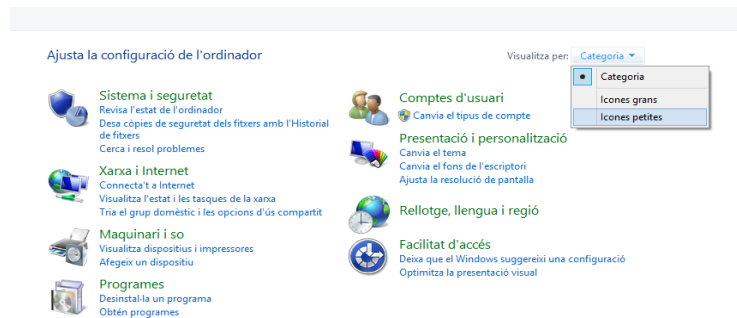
Ajusta la configuració de l'ordinador

Visualitza per: Categoria ▾

Categoria
Icones grans
Icones petites

Sistema i seguretat
Revisa l'estat de l'ordinador
Desa còpies de seguretat dels fitxers amb l'Historial de fitxers
Cerca i resol problemes

Xarxa i Internet
Connecta't a Internet
Visualitza l'estat i les tasques de la xarxa
Tria el grup domèstic i les opcions d'ús compartit

Maquinari i so
Visualitza dispositius i impressores
Afegeix un dispositiu

Programes
Desinstal·la un programa
Obtén programes

Comptes d'usuari
Canvia el tipus de compte

Presentació i personalització
Canvia el tema
Canvia el fons de l'escriptori
Ajusta la resolució de pantalla

Rellotge, llengua i regió

Facilitat d'accés
Deixa que el Windows suggereixi una configuració
Optimitza la presentació visual